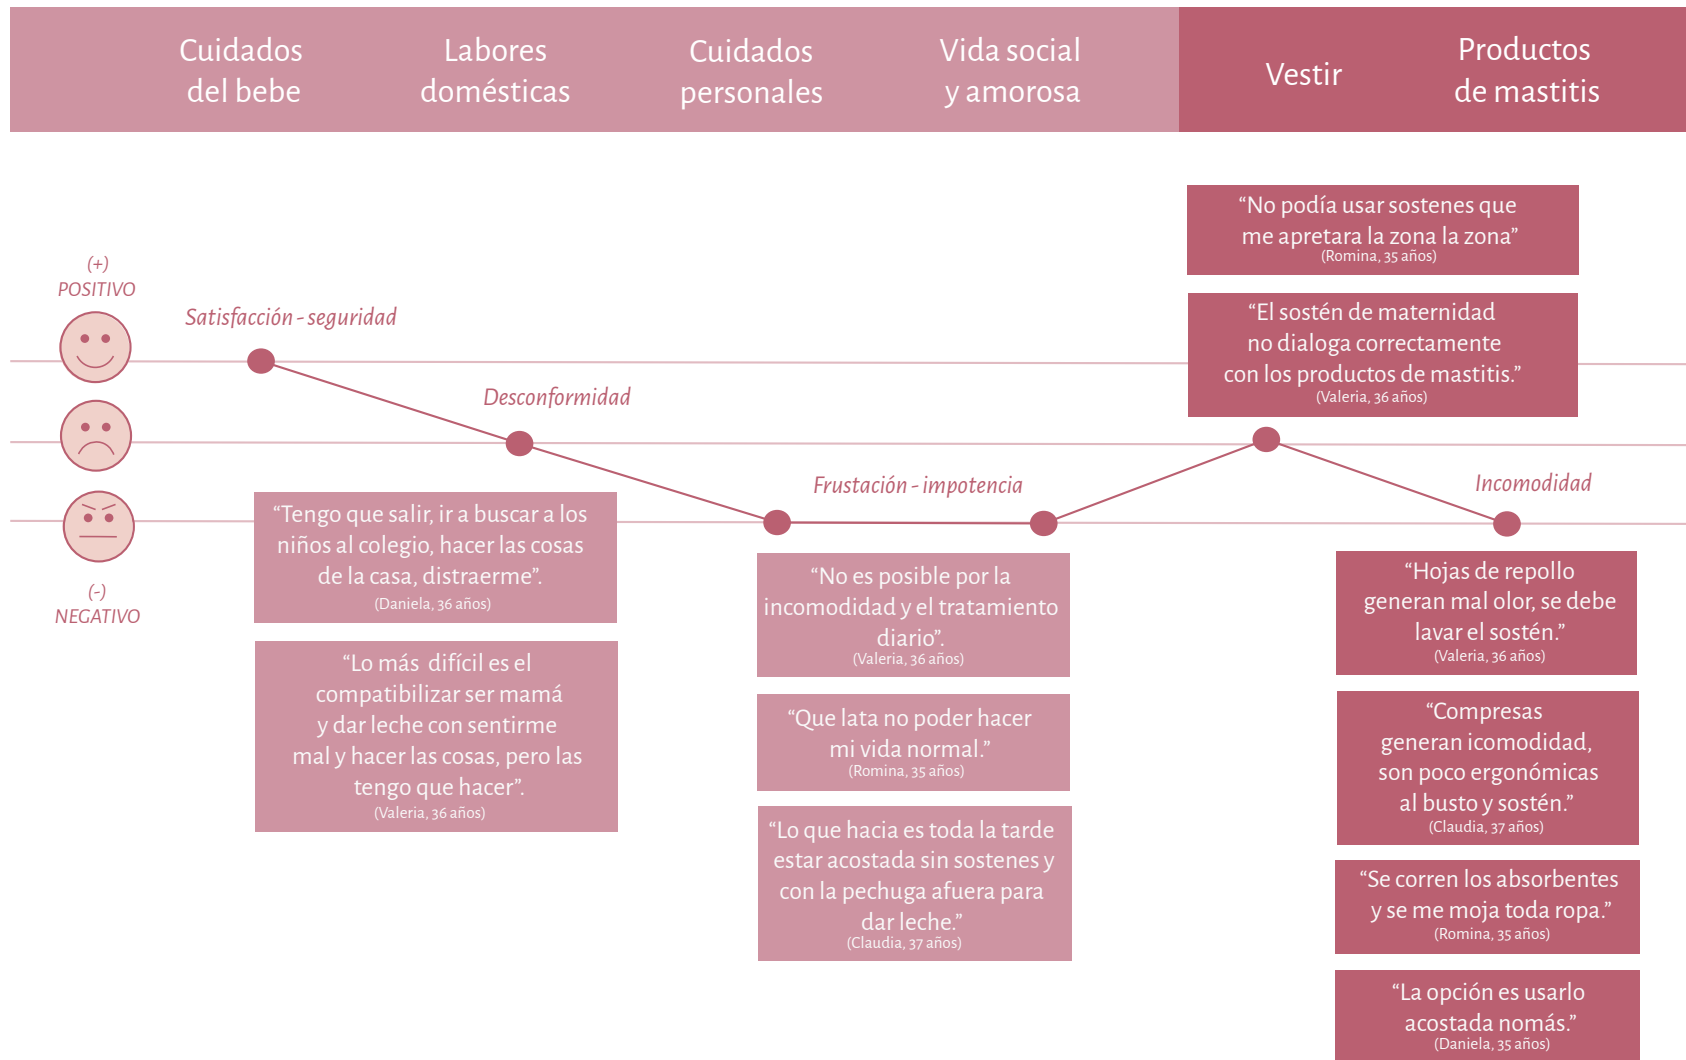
| Cuidados del bebe | Labores domésticas | Cuidados personales | Vida social y amorosa | Vestir | Productos de mastitis |
|---|---|---|---|---|---|

(+)
POSITIVO

(-)
NEGATIVO

Satisfacción - seguridad

Desconformidad

Frustación - impotencia

Incomodidad

“No podía usar sostenes que me apretara la zona la zona”
(Romina, 35 años)

“El sostén de maternidad no dialoga correctamente con los productos de mastitis.”
(Valeria, 36 años)

“Tengo que salir, ir a buscar a los niños al colegio, hacer las cosas de la casa, distraerme”.
(Daniela, 36 años)

“Lo más difícil es el compatibilizar ser mamá y dar leche con sentirme mal y hacer las cosas, pero las tengo que hacer”.
(Valeria, 36 años)

“No es posible por la incomodidad y el tratamiento diario”.
(Valeria, 36 años)

“Que lata no poder hacer mi vida normal.”
(Romina, 35 años)

“Lo que hacia es toda la tarde estar acostada sin sostenes y con la pechuga afuera para dar leche.”
(Claudia, 37 años)

“Hojas de repollo generan mal olor, se debe lavar el sostén.”
(Valeria, 36 años)

“Compresas generan icomodidad, son poco ergonómicas al busto y sostén.”
(Claudia, 37 años)

“Se corren los absorbentes y se me moja toda ropa.”
(Romina, 35 años)

“La opción es usarlo acostada nomás.”
(Daniela, 35 años)